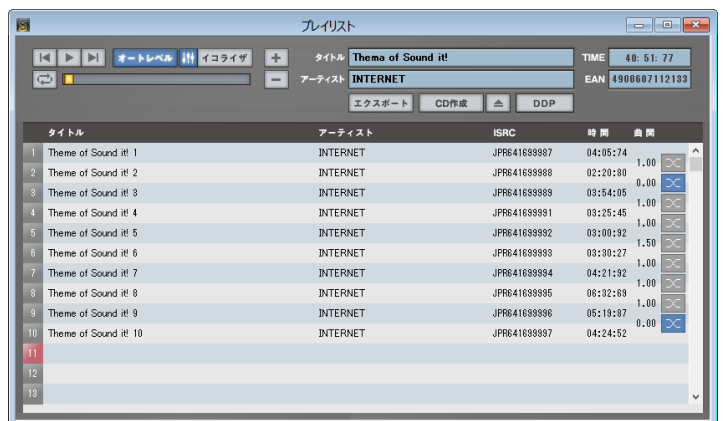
プレイリスト

オートレベル イコライザ + タイトル Thema of Sound it! TIME 40: 51: 77
− アーティスト INTERNET EAN 4900607112133
エクスポート CD作成 ⏏ DDP

| | タイトル | アーティスト | ISRC | 時間 | 曲間 |
|---|---|---|---|---|---|
| 1 | Theme of Sound it! 1 | INTERNET | JPR641699987 | 04:05:74 | 1.00 |
| 2 | Theme of Sound it! 2 | INTERNET | JPR641699988 | 02:20:80 | 0.00 |
| 3 | Theme of Sound it! 3 | INTERNET | JPR641699989 | 03:54:05 | 1.00 |
| 4 | Theme of Sound it! 4 | INTERNET | JPR641699991 | 03:25:45 | 1.00 |
| 5 | Theme of Sound it! 5 | INTERNET | JPR641699992 | 03:00:92 | 1.50 |
| 6 | Theme of Sound it! 6 | INTERNET | JPR641699993 | 03:30:27 | 1.00 |
| 7 | Theme of Sound it! 7 | INTERNET | JPR641699994 | 04:21:92 | 1.00 |
| 8 | Theme of Sound it! 8 | INTERNET | JPR641699995 | 06:32:69 | 1.00 |
| 9 | Theme of Sound it! 9 | INTERNET | JPR641699996 | 05:19:87 | 0.00 |
| 10 | Theme of Sound it! 10 | INTERNET | JPR641699997 | 04:24:52 | |
| 11 | | | | | |
| 12 | | | | | |
| 13 | | | | | |